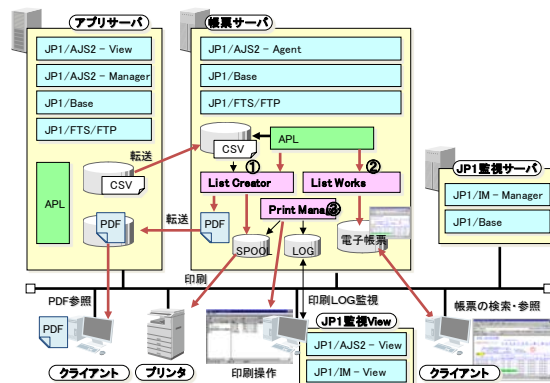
アプリサーバ

JP1/AJS2 - View

JP1/AJS2 - Manager

JP1/Base

JP1/FTS/FTP

APL

転送

CSV

PDF

転送

帳票サーバ

JP1/AJS2 - Agent

JP1/Base

JP1/FTS/FTP

CSV

APL

①

②

List Creator

List Works

PDF

Print Mana③

SPOOL

LOG

電子帳票

JP1監視サーバ

JP1/IM - Manager

JP1/Base

印刷

PDF参照

PDF

印刷LOG監視

帳票の検索・参照

JP1監視View

JP1/AJS2 - View

JP1/IM - View

クライアント

プリンタ

印刷操作

クライアント